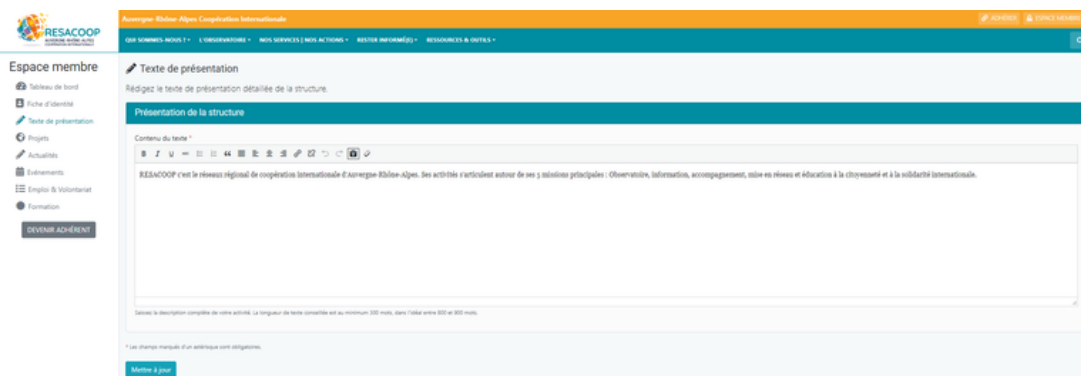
RESACOOP
AUVERGNE-RHÔNE-ALPES COOPÉRATION INTERNATIONALE

Auvergne-Rhône-Alpes Coopération Internationale

ADHÉRER ESPACE MEMBRE

QUI SOMMES-NOUS ? L'OBSERVATOIRE NOS SERVICES | NOS ACTIONS RESTER INFORMÉ(E) RESSOURCES & OUTILS

Espace membre

Tableau de bord
Fiche d'identité
Texte de présentation
Projets
Actualités
Événements
Emploi & Volontariat
Formation

DEVENIR ADHÉRENT

Texte de présentation

Rédigez le texte de présentation détaillée de la structure.

Présentation de la structure

Contenu du texte *

RESACOOP c'est le réseau régional de coopération internationale d'Auvergne-Rhône-Alpes. Ses activités s'articulent autour de ses 5 missions principales : Observatoire, information, accompagnement, mise en réseau et éducation à la citoyenneté et à la solidarité internationale.

Saisissez la description complète de votre activité. La longueur de texte conseillée est au minimum 300 mots, dans l'idéal entre 800 et 900 mots.

* Les champs marqués d'un astérisque sont obligatoires.

Mettre à jour